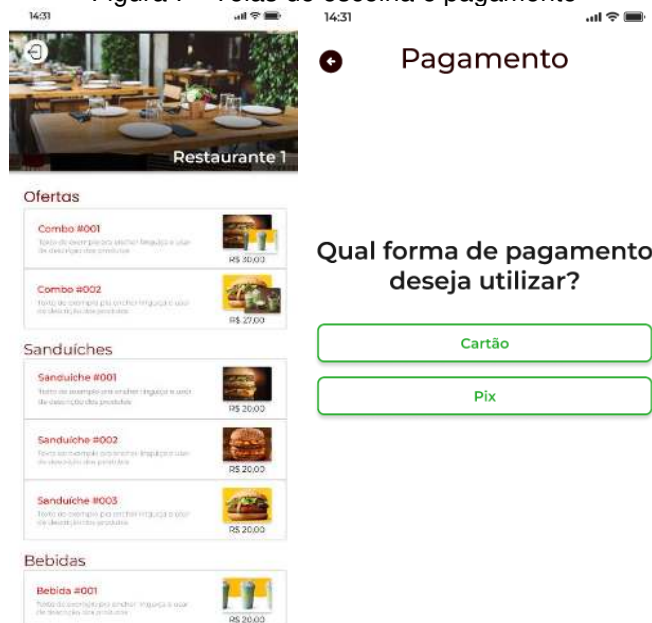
Figura 7 – Telas de escolha e pagamento

14:31

Restaurante 1

Ofertas

Combo #001
Texto de exemplo pra encher linguiça e usar de descrição dos produtos
R$ 30,00

Combo #002
Texto de exemplo pra encher linguiça e usar de descrição dos produtos
R$ 27,00

Sanduíches

Sanduíche #001
Texto de exemplo pra encher linguiça e usar de descrição dos produtos
R$ 20,00

Sanduíche #002
Texto de exemplo pra encher linguiça e usar de descrição dos produtos
R$ 20,00

Sanduíche #003
Texto de exemplo pra encher linguiça e usar de descrição dos produtos
R$ 20,00

Bebidas

Bebida #001
Texto de exemplo pra encher linguiça e usar de descrição dos produtos
R$ 20,00

14:31

Pagamento

Qual forma de pagamento deseja utilizar?

Cartão

Pix